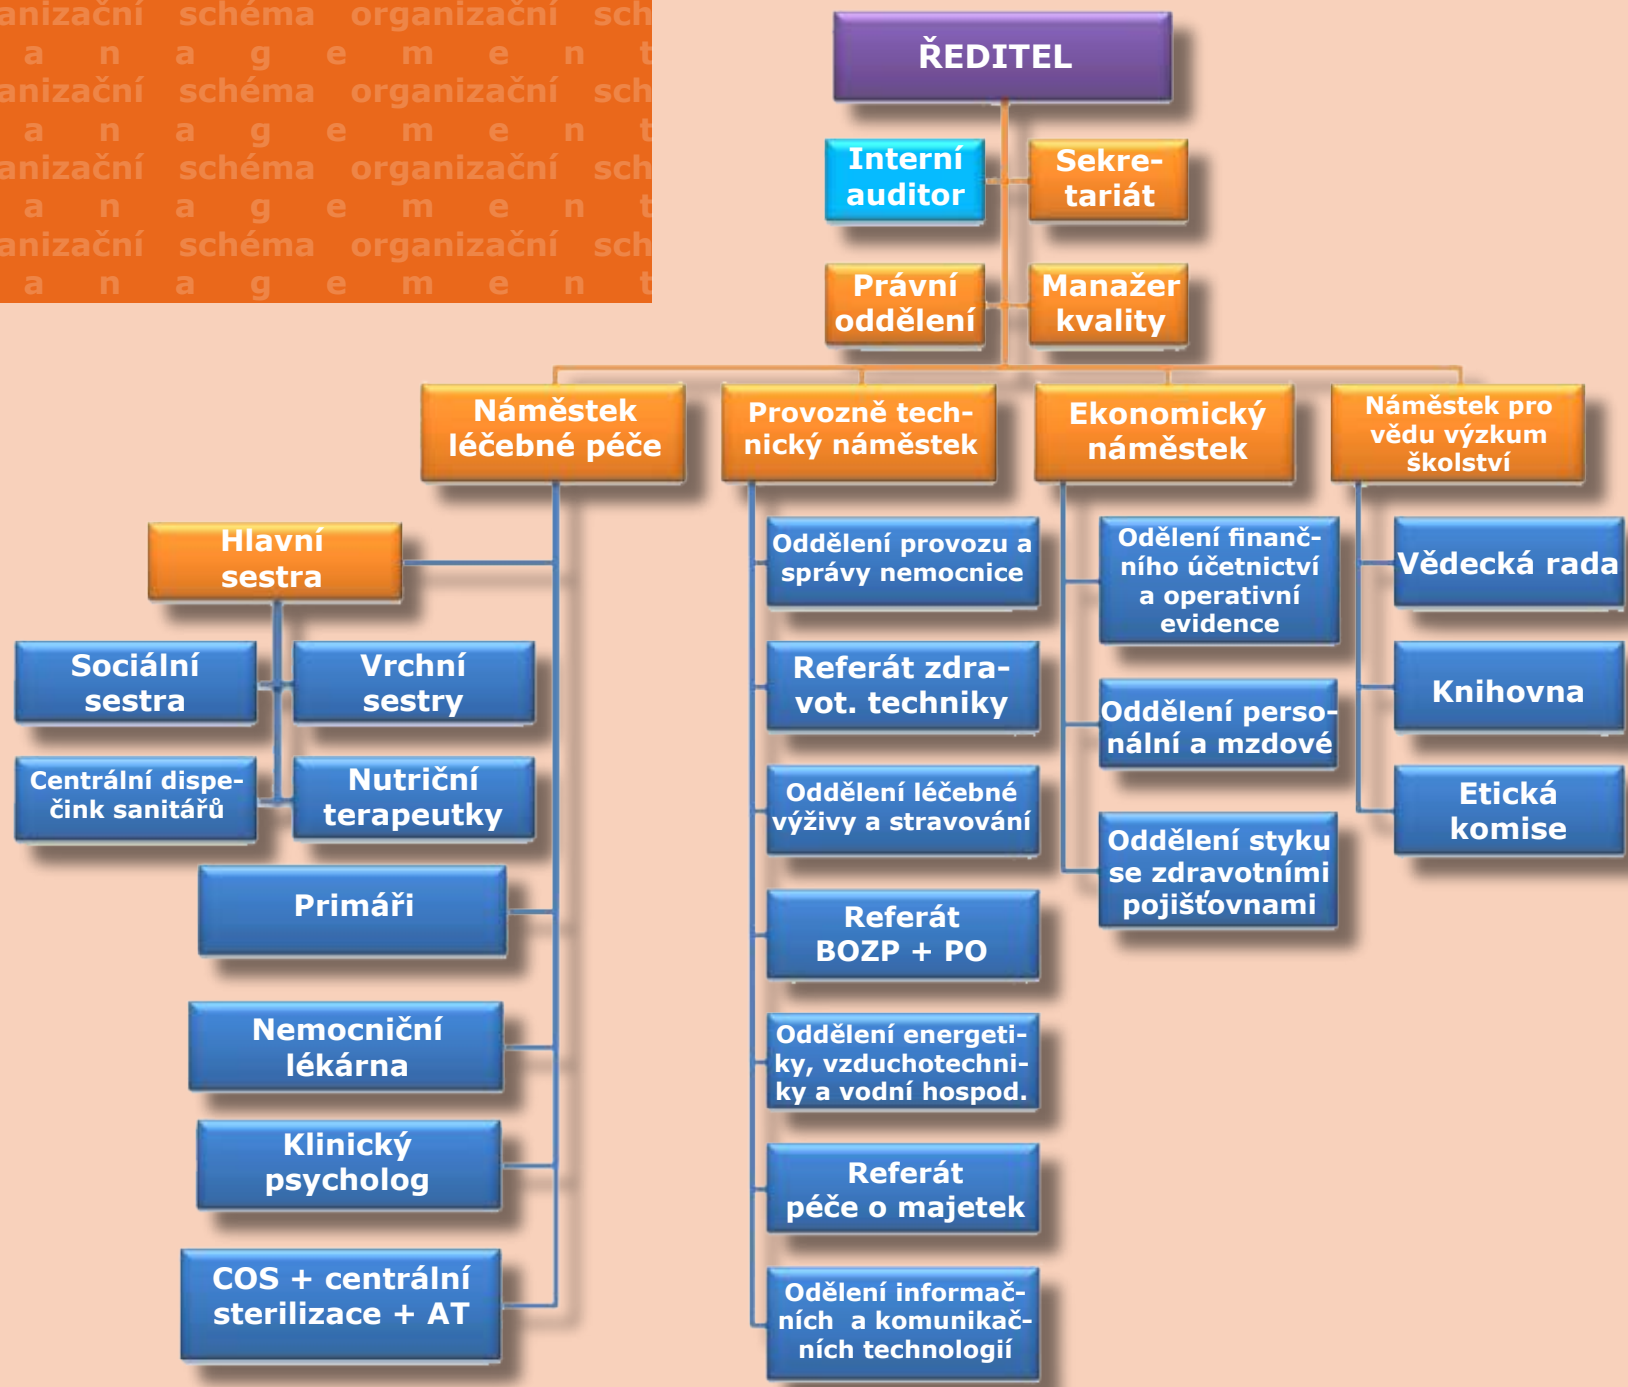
anizační schéma organizační sch
a n a g e m e n t
anizační schéma organizační sch
a n a g e m e n t
anizační schéma organizační sch
a n a g e m e n t
anizační schéma organizační sch
a n a g e m e n t

ŘEDITEL

Interní auditor

Sekretariát

Právní oddělení

Manažer kvality

Náměstek léčebné péče

Provozně technický náměstek

Ekonomický náměstek

Náměstek pro vědu výzkum školství

Hlavní sestra

Sociální sestra

Vrchní sestry

Centrální dispečink sanitářů

Nutriční terapeutky

Primáři

Nemocniční lékárna

Klinický psycholog

COS + centrální sterilizace + AT

Oddělení provozu a správy nemocnice

Referát zdravot. techniky

Oddělení léčebné výživy a stravování

Referát BOZP + PO

Oddělení energetiky, vzduchotechniky a vodní hospod.

Referát péče o majetek

Odělení informačních a komunikačních technologií

Odělení finančního účetnictví a operativní evidence

Oddělení personální a mzdové

Oddělení styku se zdravotními pojišťovnami

Vědecká rada

Knihovna

Etická komise